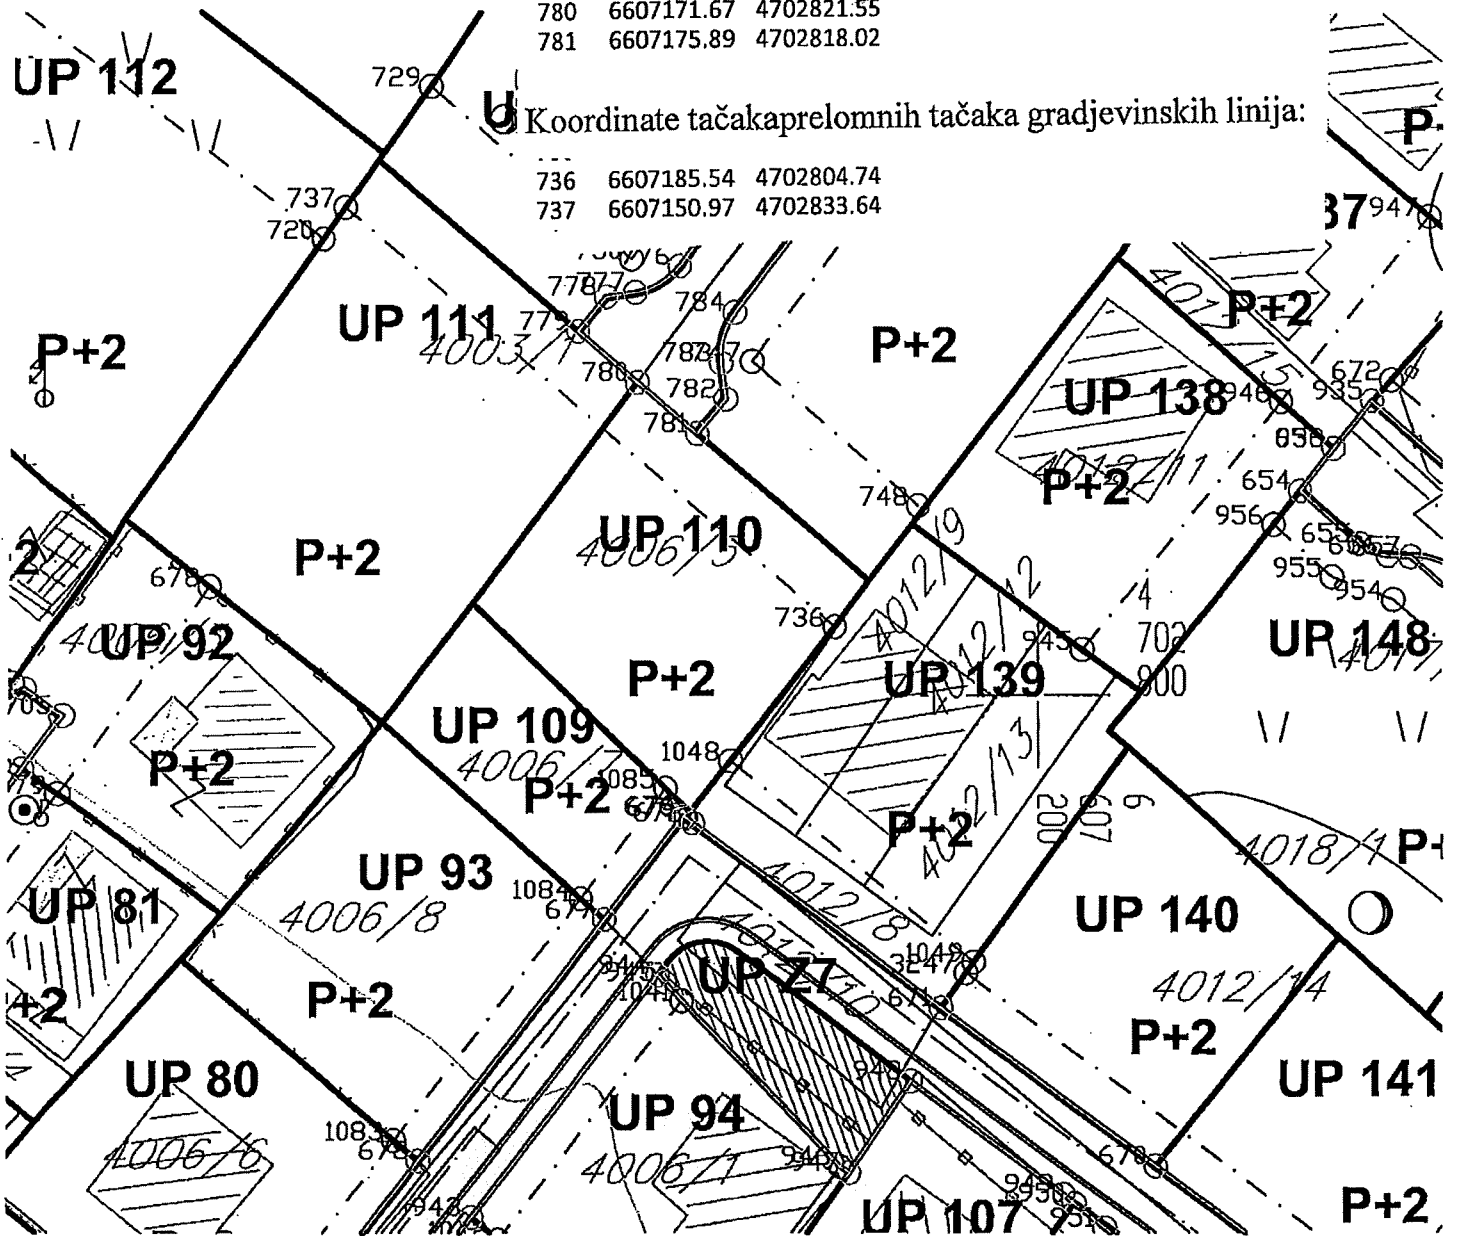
780 6607171.67 4702821.55
781 6607175.89 4702818.02

Koordinate tačakaprelomnih tačaka gradjevinskih linija:

736 6607185.54 4702804.74
737 6607150.97 4702833.64

UP 112
729
737
720
UP 111
4003/1
P+2
778
777
779
784
780
782
781
P+2
UP 138
P+2
672
935
654
956
955
954
UP 148
P+2
UP 110
4006/5
748
P+2
678
UP 92
P+2
736
4012/9
UP 139
945
702
900
UP 109
4006/7
P+2
1048
P+2
1085
UP 93
4006/8
1084
P+2
UP 81
UP 140
4012/14
P+2
UP Z7
4018/1
UP 80
4006/6
UP 94
4006/1
UP 141
UP 107
P+2
4012/8
1049
940
670